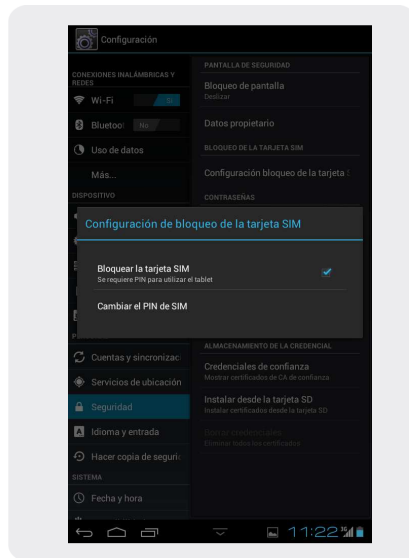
Configuración

CONEXIONES INALÁMBRICAS Y REDES

Wi-Fi SÍ

Bluetoo: NO

Uso de datos

Más...

DISPOSITIVO

Cuentas y sincronizac

Servicios de ubicación

Seguridad

Idioma y entrada

Hacer copia de seguri

SISTEMA

Fecha y hora

PANTALLA DE SEGURIDAD

Bloqueo de pantalla
Deslizar

Datos propietario

BLOQUEO DE LA TARJETA SIM

Configuración bloqueo de la tarjeta

CONTRASEÑAS

Configuración de bloqueo de la tarjeta SIM

Bloquear la tarjeta SIM
Se requiere PIN para utilizar el tablet

Cambiar el PIN de SIM

ALMACENAMIENTO DE LA CREDENCIAL

Credenciales de confianza
Mostrar certificados de CA de confianza

Instalar desde la tarjeta SD
Instalar certificados desde la tarjeta SD

Borrar credenciales
Eliminar todos los certificados

11:22